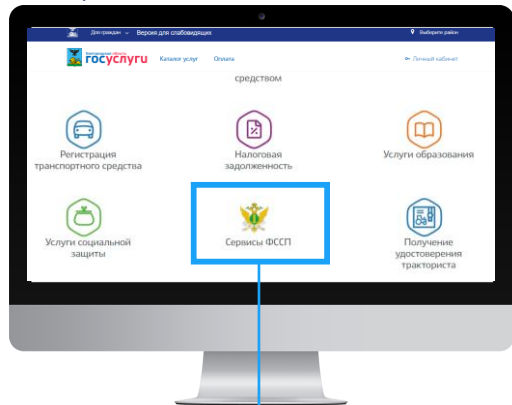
Для граждан Версия для слабовидящих

Выберите район

Белгородская область госуслуги Каталог услуг Оплата

Личный кабинет

средством

Регистрация транспортного средства

Налоговая задолженность

Услуги образования

Услуги социальной защиты

Сервисы ФССП

Получение удостоверения тракториста